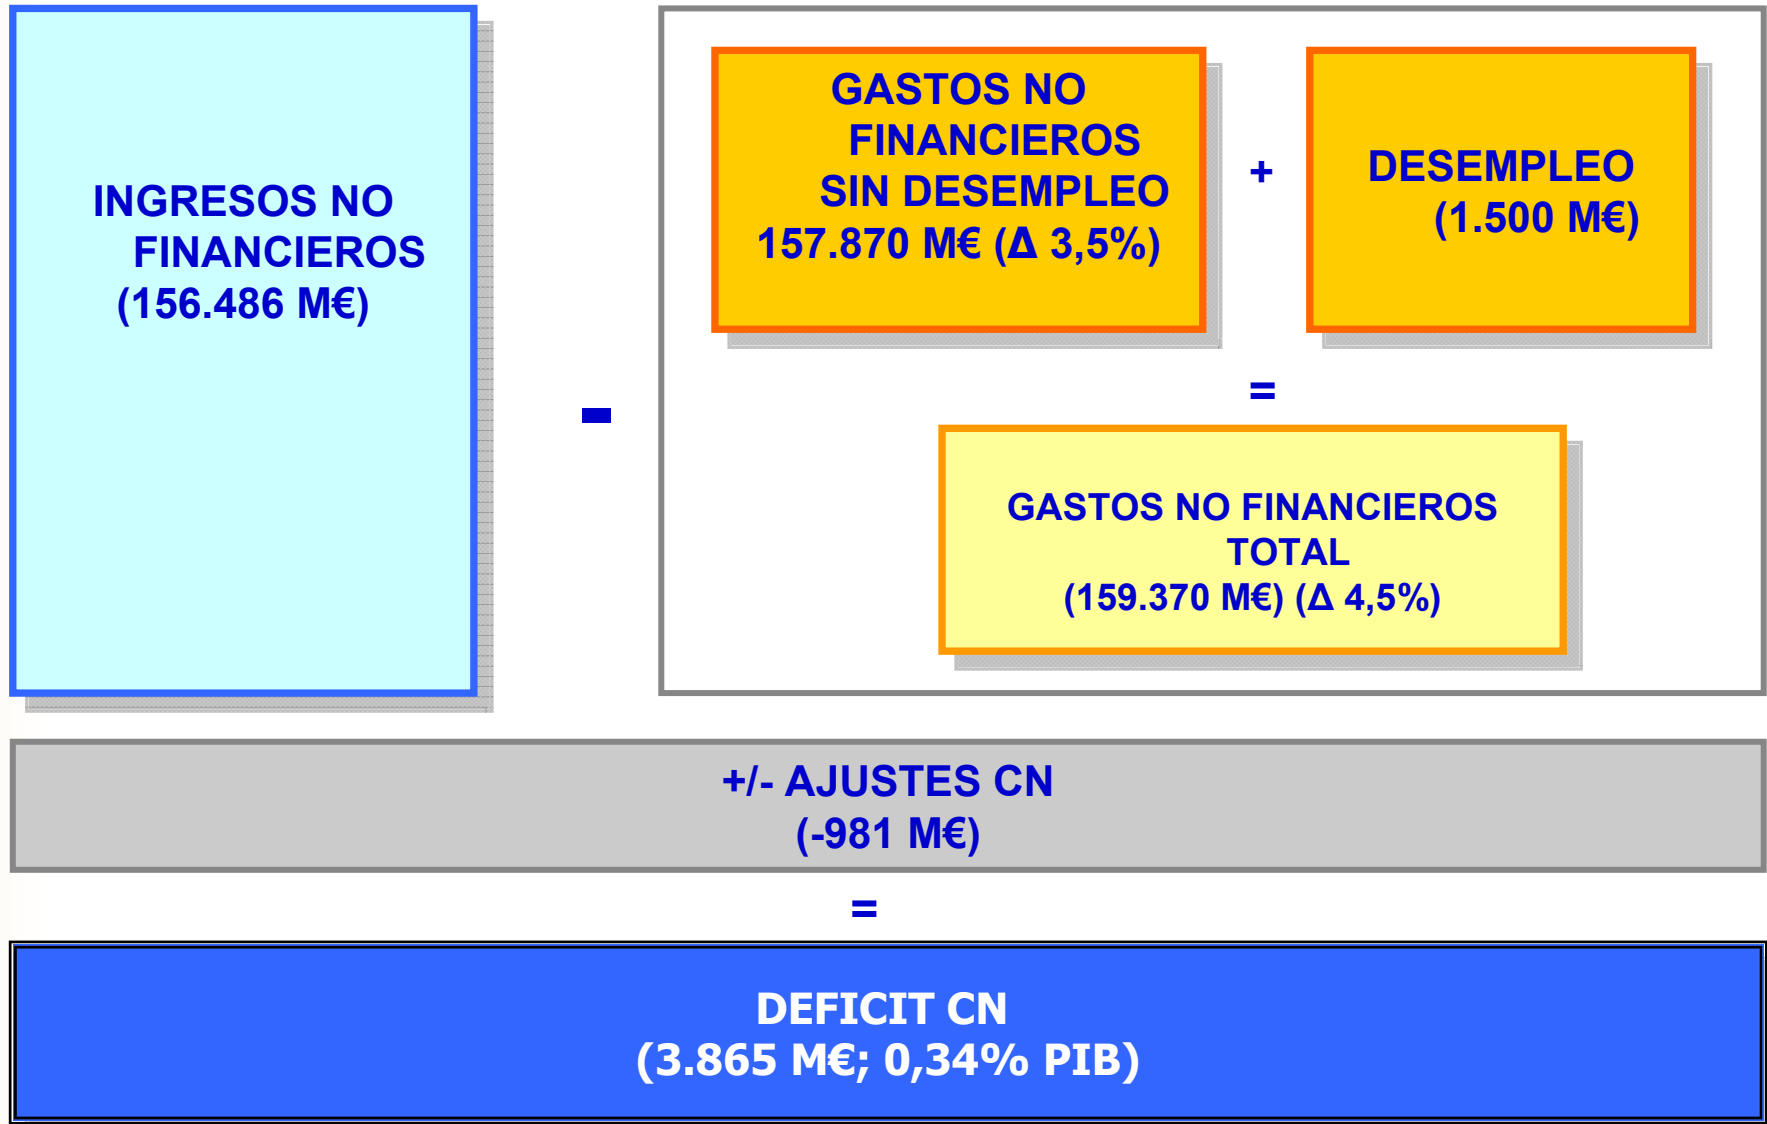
INGRESOS NO FINANCIEROS
(156.486 M€)

-

GASTOS NO FINANCIEROS SIN DESEMPLEO
157.870 M€ (Δ 3,5%)

+

DESEMPLEO
(1.500 M€)

=

GASTOS NO FINANCIEROS TOTAL
(159.370 M€) (Δ 4,5%)

+/- AJUSTES CN
(-981 M€)

=

DEFICIT CN
(3.865 M€; 0,34% PIB)